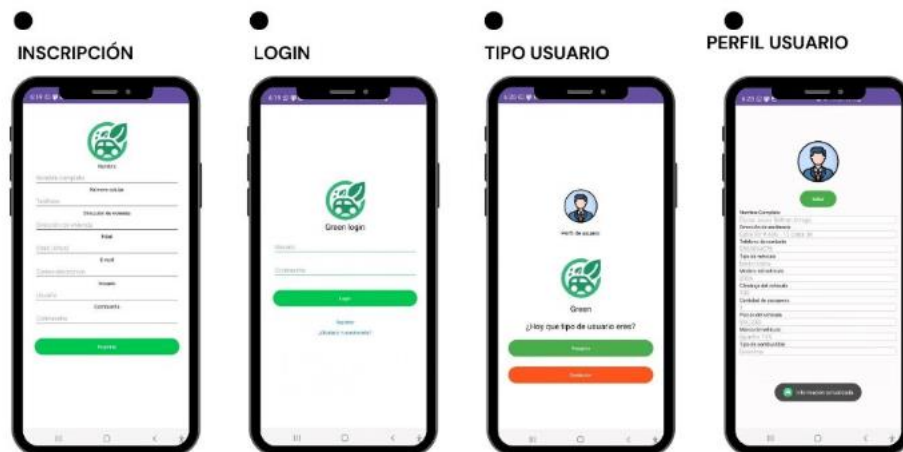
INSCRIPCIÓN

LOGIN

TIPO USUARIO

PERFIL USUARIO

Nombre completo
Número celular
Teléfono
Dirección de vivienda
Email
E-mail
Correo electrónico
Usuario
Contraseña
Contraseña
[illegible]

Green login
Usuario
Contraseña
Login
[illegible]
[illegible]

Perfil de usuario
Green
¿Hoy que tipo de usuario eres?
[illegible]
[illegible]

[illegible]
Nombre Completo
Dirección de residencia
Teléfono de contacto
Tipo de vehículo
Modelo del vehículo
Cilindraje del vehículo
Cantidad de pasajeros
Placa del vehículo
Marca del vehículo
Tipo de combustible
Información actualizada